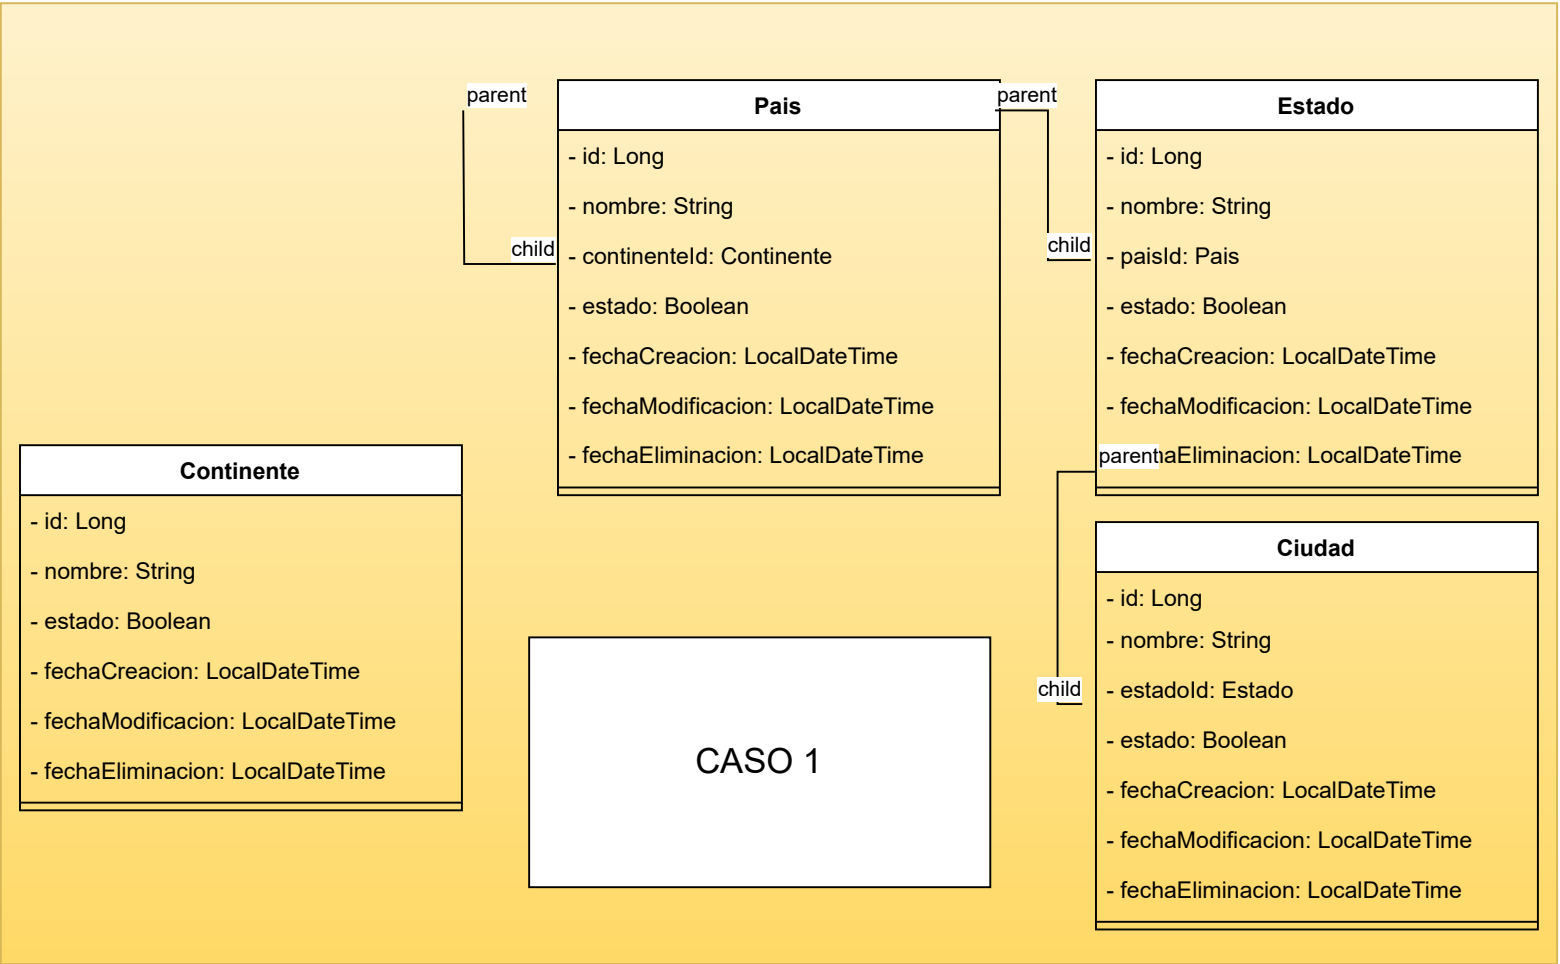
parent

Pais
- id: Long
- nombre: String
- continenteId: Continente
- estado: Boolean
- fechaCreacion: LocalDateTime
- fechaModificacion: LocalDateTime
- fechaEliminacion: LocalDateTime

child

parent

child

Estado
- id: Long
- nombre: String
- paisId: Pais
- estado: Boolean
- fechaCreacion: LocalDateTime
- fechaModificacion: LocalDateTime
parent aEliminacion: LocalDateTime

Continente
- id: Long
- nombre: String
- estado: Boolean
- fechaCreacion: LocalDateTime
- fechaModificacion: LocalDateTime
- fechaEliminacion: LocalDateTime

CASO 1

child

Ciudad
- id: Long
- nombre: String
- estadoId: Estado
- estado: Boolean
- fechaCreacion: LocalDateTime
- fechaModificacion: LocalDateTime
- fechaEliminacion: LocalDateTime